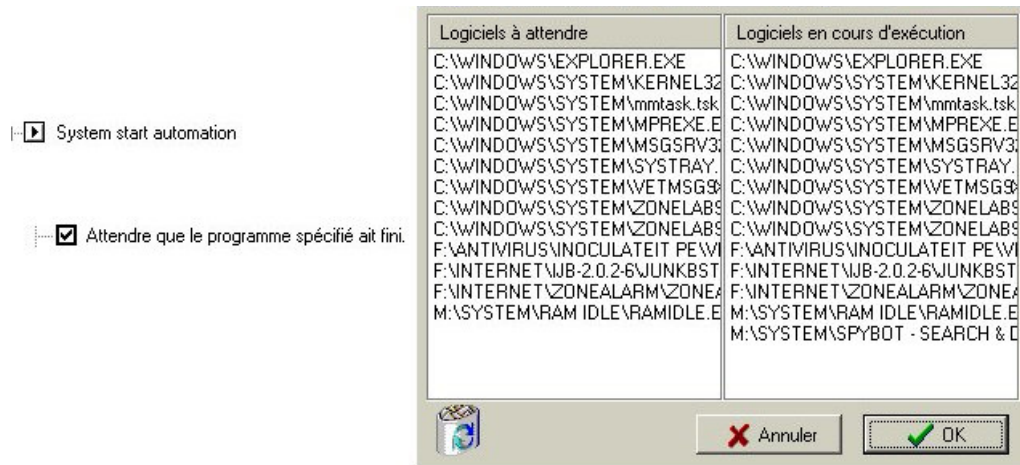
System start automation

Attendre que le programme spécifié ait fini.

| Logiciels à attendre | Logiciels en cours d'exécution |
|---|---|
| C:\WINDOWS\EXPLORER.EXE | C:\WINDOWS\EXPLORER.EXE |
| C:\WINDOWS\SYSTEM\KERNEL32 | C:\WINDOWS\SYSTEM\KERNEL32 |
| C:\WINDOWS\SYSTEM\mmtask.tsk | C:\WINDOWS\SYSTEM\mmtask.tsk |
| C:\WINDOWS\SYSTEM\MPREXE.E | C:\WINDOWS\SYSTEM\MPREXE.E |
| C:\WINDOWS\SYSTEM\MSGSRV32 | C:\WINDOWS\SYSTEM\MSGSRV32 |
| C:\WINDOWS\SYSTEM\SYSTRAY. | C:\WINDOWS\SYSTEM\SYSTRAY. |
| C:\WINDOWS\SYSTEM\VETMSG9 | C:\WINDOWS\SYSTEM\VETMSG9 |
| C:\WINDOWS\SYSTEM\ZONELABS | C:\WINDOWS\SYSTEM\ZONELABS |
| C:\WINDOWS\SYSTEM\ZONELABS | C:\WINDOWS\SYSTEM\ZONELABS |
| F:\ANTIVIRUS\INOCULATEIT PE\V | F:\ANTIVIRUS\INOCULATEIT PE\V |
| F:\INTERNET\IJB-2.0.2-6\JUNKBST | F:\INTERNET\IJB-2.0.2-6\JUNKBST |
| F:\INTERNET\ZONEALARM\ZONEA | F:\INTERNET\ZONEALARM\ZONEA |
| M:\SYSTEM\RAM IDLE\RAMIDLE.E | M:\SYSTEM\RAM IDLE\RAMIDLE.E |
| | M:\SYSTEM\SPYBOT - SEARCH & D |

Annuler
OK